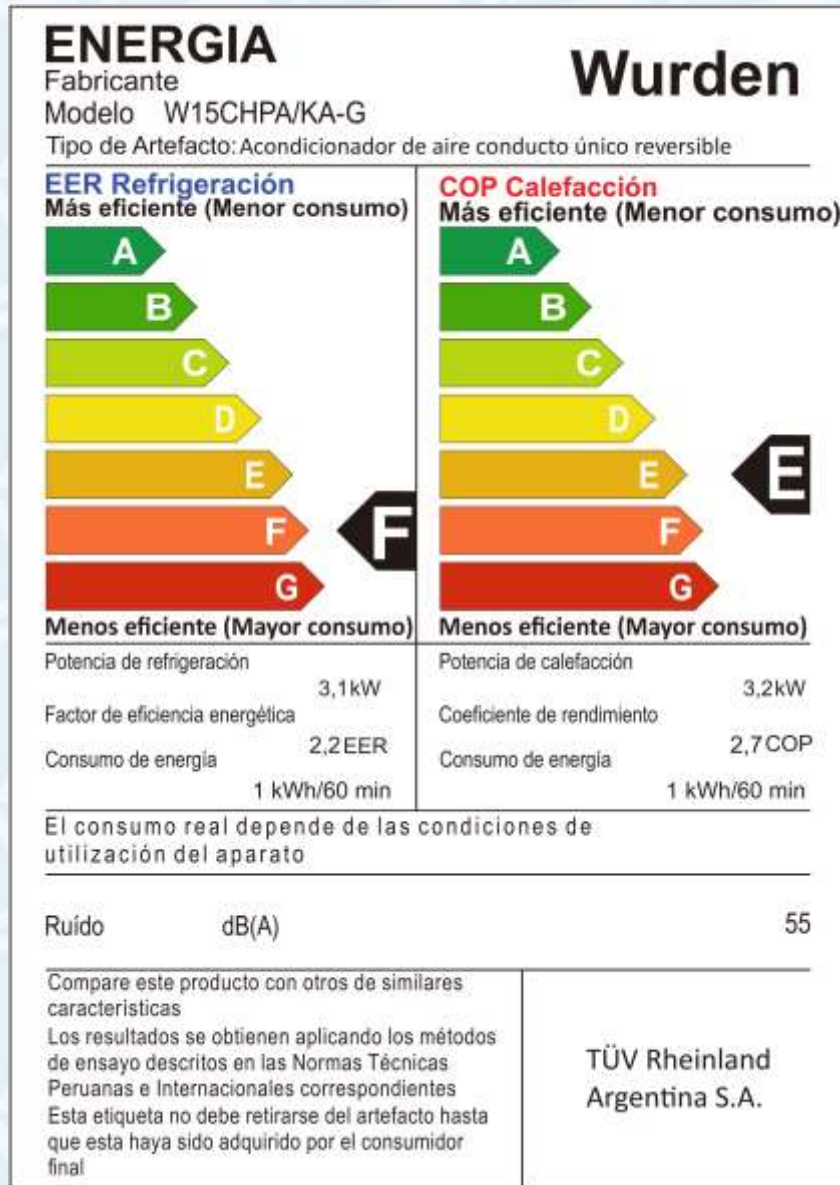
ENERGIA
Fabricante
Modelo W15CHPA/KA-G

Wurden

Tipo de Artefacto: Acondicionador de aire conducto único reversible

EER Refrigeración
Más eficiente (Menor consumo)

A
B
C
D
E
F
G

F

Menos eficiente (Mayor consumo)

Potencia de refrigeración
3,1kW
Factor de eficiencia energética
2,2EER
Consumo de energía
1 kWh/60 min

COP Calefacción
Más eficiente (Menor consumo)

A
B
C
D
E
F
G

E

Menos eficiente (Mayor consumo)

Potencia de calefacción
3,2kW
Coeficiente de rendimiento
2,7COP
Consumo de energía
1 kWh/60 min

El consumo real depende de las condiciones de utilización del aparato

Ruído dB(A) 55

Compare este producto con otros de similares caracteristicas
Los resultados se obtienen aplicando los métodos de ensayo descritos en las Normas Técnicas Peruanas e Internacionales correspondientes
Esta etiqueta no debe retirarse del artefacto hasta que esta haya sido adquirido por el consumidor final

TÜV Rheinland
Argentina S.A.